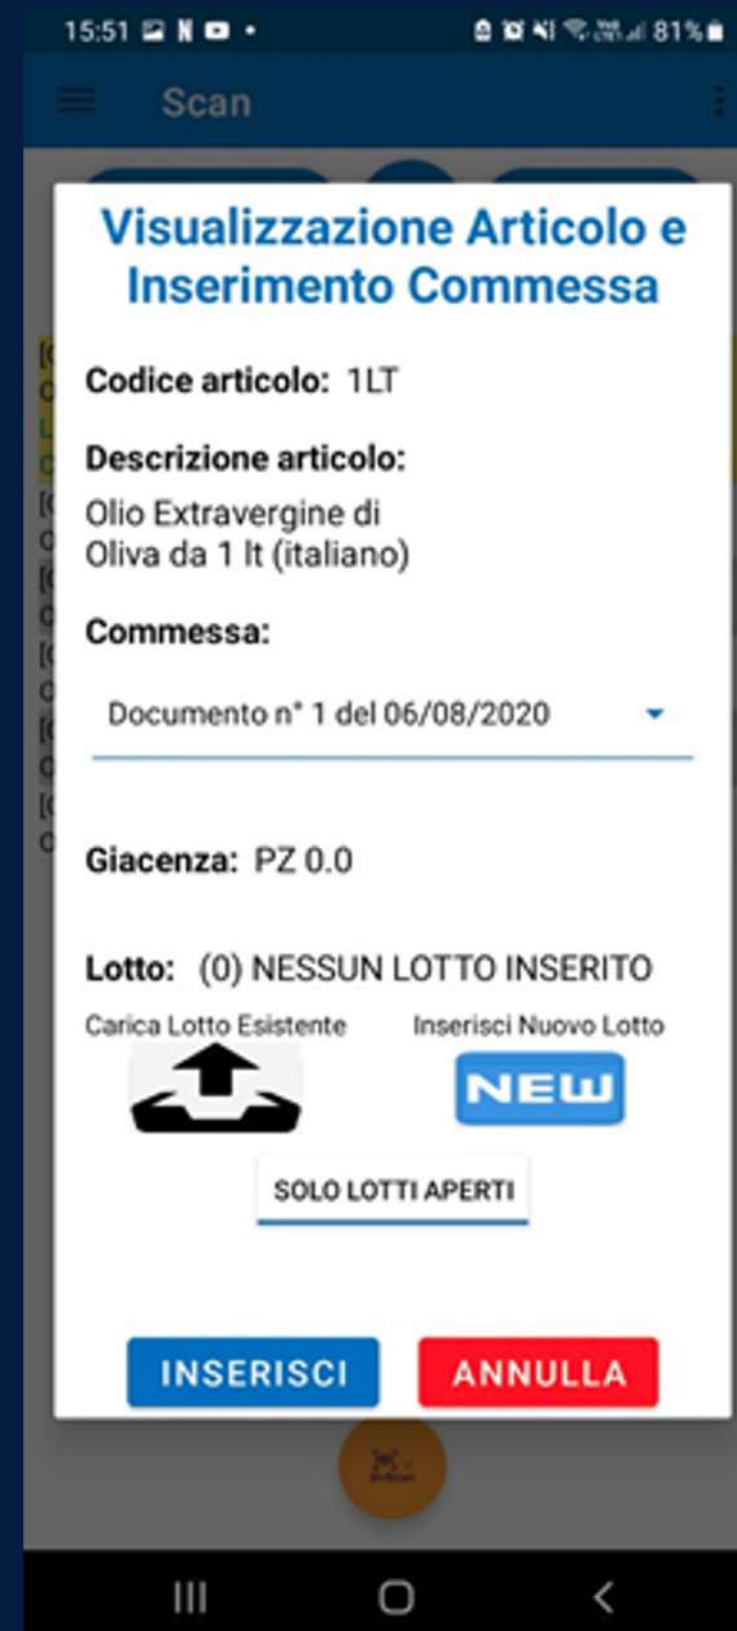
15:51 81%

Scan

Visualizzazione Articolo e Inserimento Commessa

Codice articolo: 1LT

Descrizione articolo:
Olio Extravergine di Oliva da 1 lt (italiano)

Commessa:

Documento n° 1 del 06/08/2020

Giacenza: PZ 0.0

Lotto: (0) NESSUN LOTTO INSERITO

Carica Lotto Esistente

Inserisci Nuovo Lotto

NEW

SOLO LOTTI APERTI

INSERISCI

ANNULLA